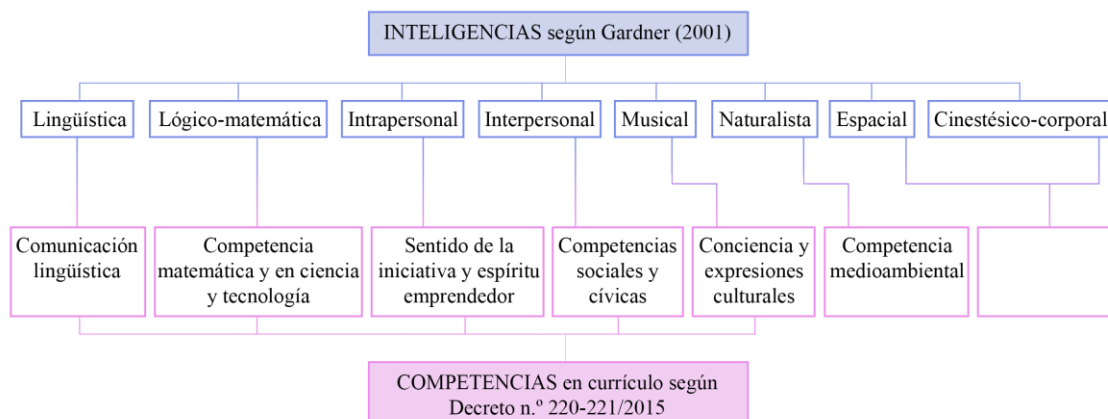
INTELIGENCIAS según Gardner (2001)

Lingüística

Lógico-matemática

Intrapersonal

Interpersonal

Musical

Naturalista

Espacial

Cinestésico-corporal

Comunicación lingüística

Competencia matemática y en ciencia y tecnología

Sentido de la iniciativa y espíritu emprendedor

Competencias sociales y cívicas

Conciencia y expresiones culturales

Competencia medioambiental

COMPETENCIAS en currículo según Decreto n.º 220-221/2015